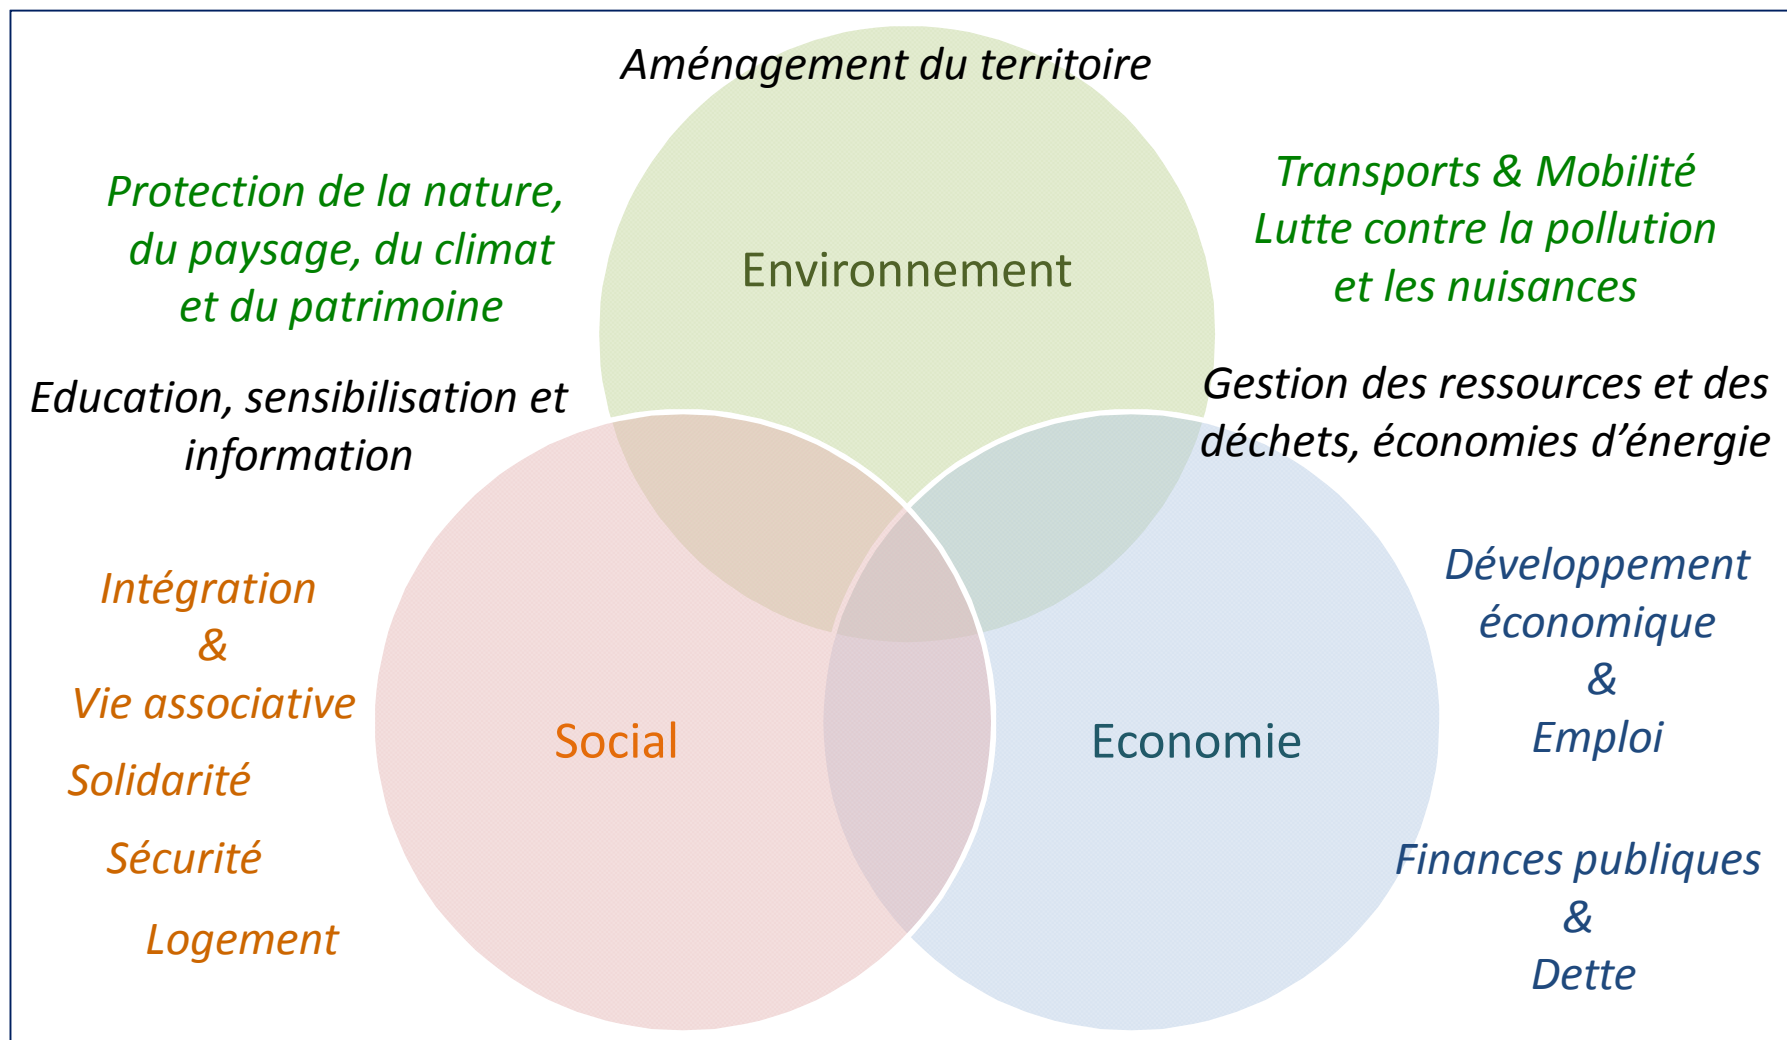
Aménagement du territoire

Protection de la nature, du paysage, du climat et du patrimoine

Environnement

Transports & Mobilité
Lutte contre la pollution et les nuisances

Education, sensibilisation et information

Gestion des ressources et des déchets, économies d'énergie

Intégration
&
Vie associative

Solidarité

Sécurité

Logement

Social

Economie

Développement économique
&
Emploi

Finances publiques
&
Dette